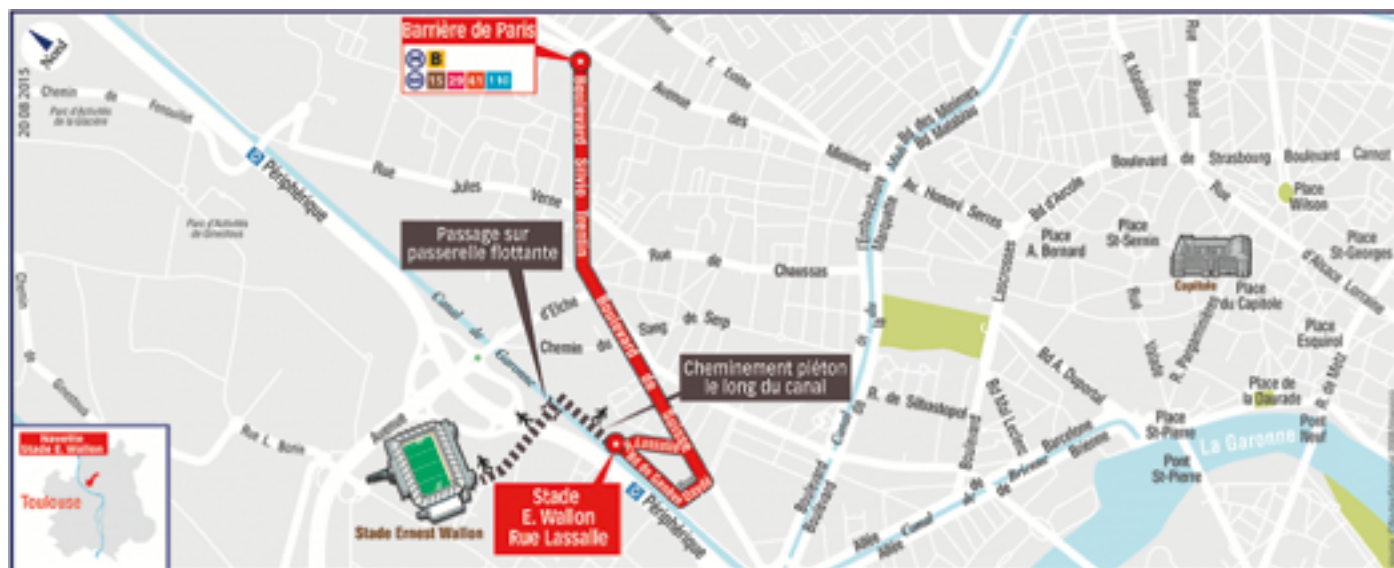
Nord

20.08.2015

Barrière de Paris

B

15 29 41 L10

Chemin de Fenouillet

Parc d'Activités de la Glacière

Périphérique

Rue Jules Verne

Parc d'Activités de Ginestous

Boulevard Silvio Trentin

Avenue des Minimes

Allée des Minimes

Bd Matabiau

R. Matabiau

Rue Bayard

Boulevard de Strasbourg

Boulevard Carnot

Place Wilson

Passage sur passerelle flottante

Rue de Chaussas

Embouchure Marquette

Av. Honoré Serres

Bd d'Arcole

Place A. Bernard

Place St-Sernin

Capitole

Place du Capitole

Place St-Georges

Rue d'Alsace Lorraine

Canal de Garonne

d'Elche

Chemin du Sang de Serp

Boulevard de la Marquette

Lascrosses

Chemin de Ginestous

Cheminement piéton le long du canal

R. de Sébastopol

Bd A. Duportal

Place Esquirol

Rue de Metz

Place de la Daurade

Rue L. Boria

Avenue

Lassalle

Rue de Lassalle

Stade E. Wallon Rue Lassalle

Stade Ernest Wallon

Périphérique

Boulevard

Bd des Leclerc

Boulevard

Barcelone

Allée Jules Guesde

Canal de Brienne

Place St-Pierre

Pont St-Pierre

La Garonne

Pont Neuf

Navette Stade E. Wallon

Toulouse